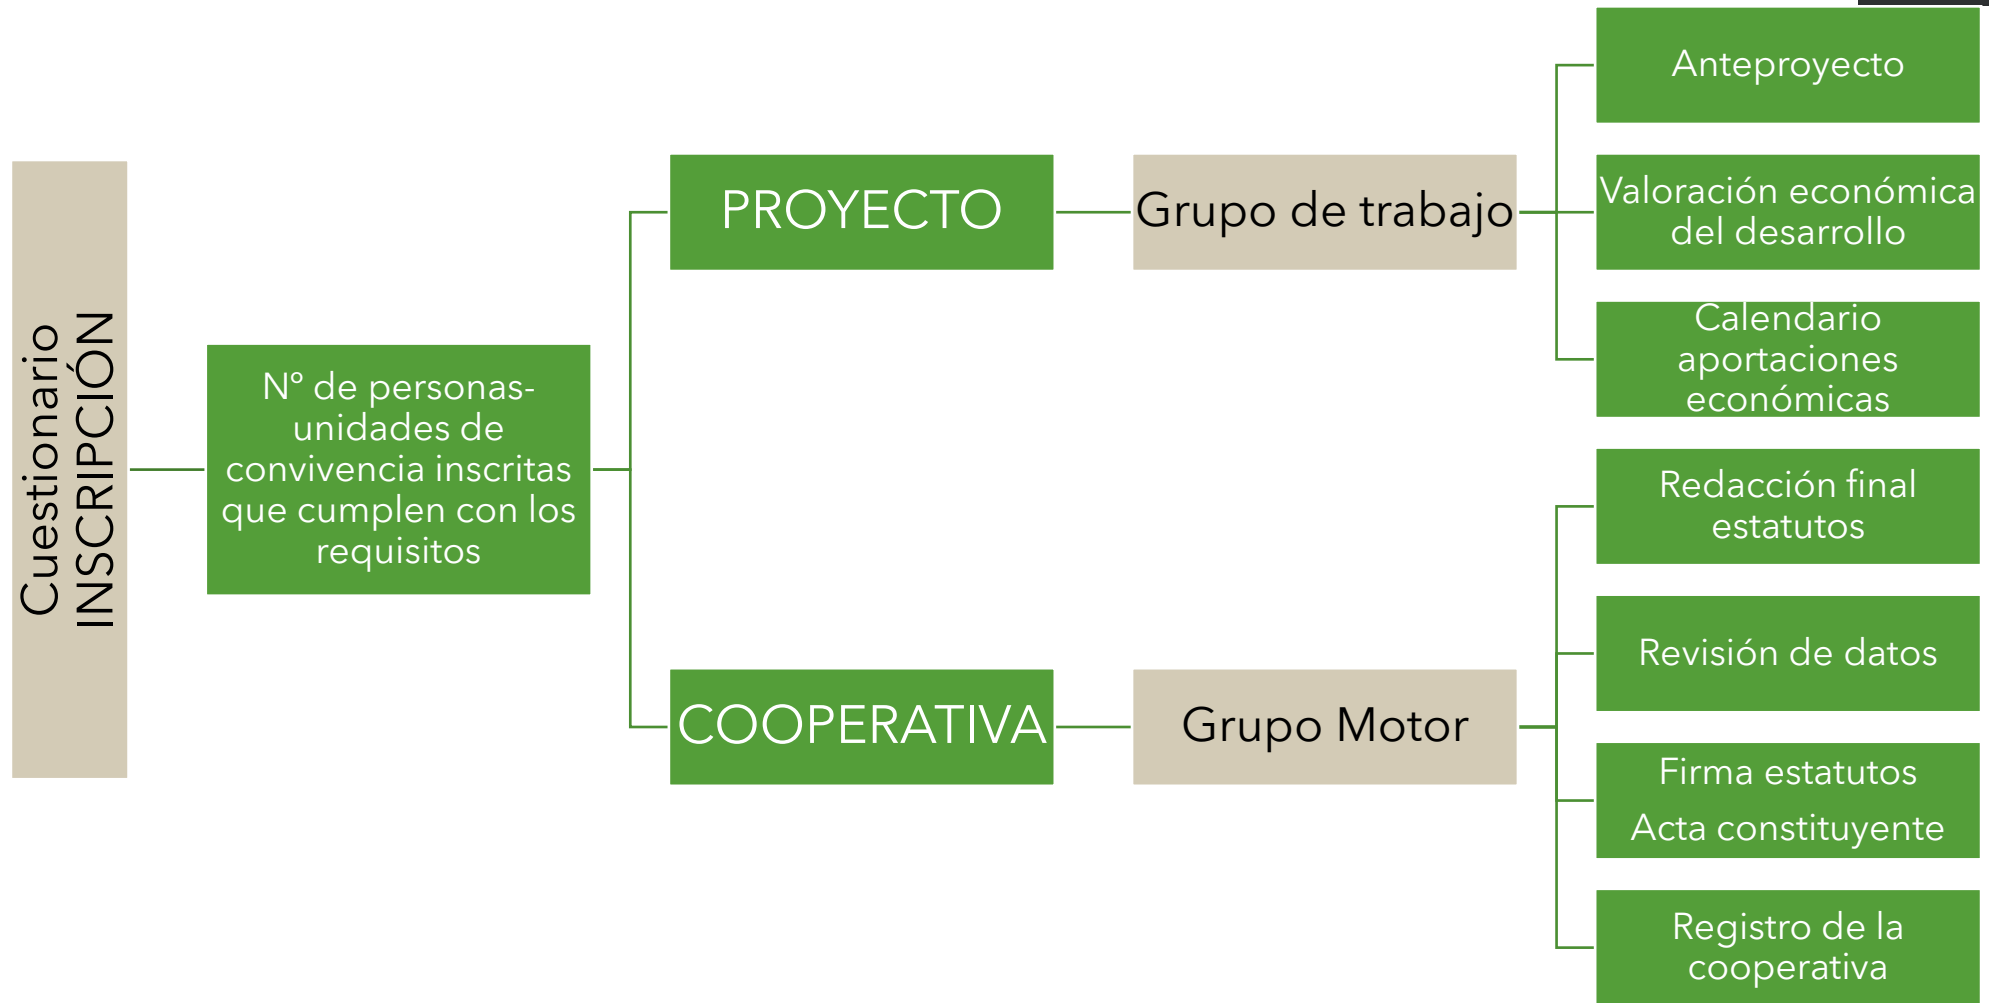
Cuestionario INSCRIPCIÓN

Nº de personas-unidades de convivencia inscritas que cumplen con los requisitos

PROYECTO

Grupo de trabajo

Anteproyecto

Valoración económica del desarrollo

Calendario aportaciones económicas

COOPERATIVA

Grupo Motor

Redacción final estatutos

Revisión de datos

Firma estatutos

Acta constituyente

Registro de la cooperativa